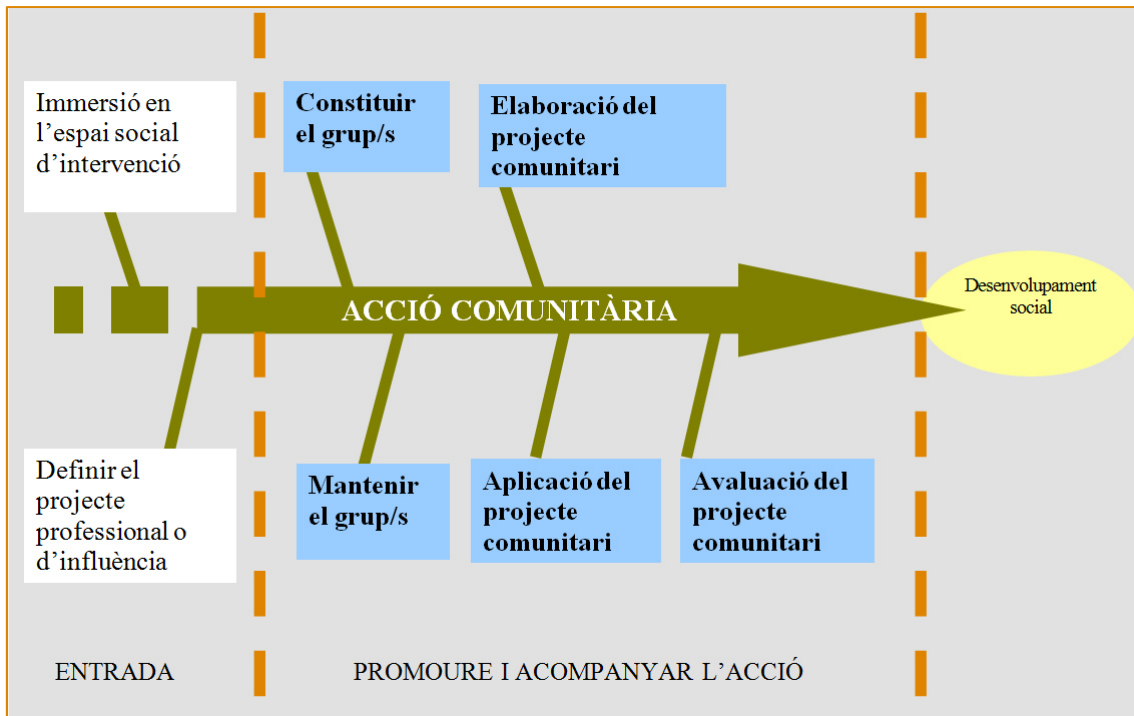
Immersió en l’espai social d’intervenció

Constituir el grup/s

Elaboració del projecte comunitari

ACCIÓ COMUNITÀRIA

Desenvolupament social

Definir el projecte professional o d’influència

Mantenir el grup/s

Aplicació del projecte comunitari

Avaluació del projecte comunitari

ENTRADA

PROMOURE I ACOMPANYAR L’ACCIÓ